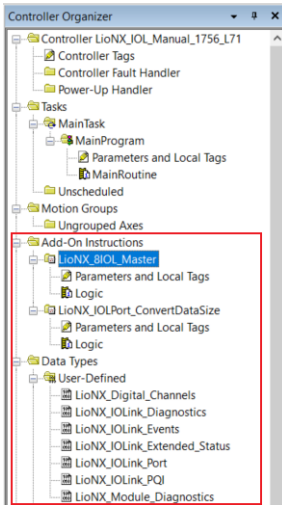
Controller Organizer ▾ ᵖ ✕
Controller LioNX_IOL_Manual_1756_L71
Controller Tags
Controller Fault Handler
Power-Up Handler
Tasks
MainTask
MainProgram
Parameters and Local Tags
MainRoutine
Unscheduled
Motion Groups
Ungrouped Axes
Add-On Instructions
LioNX_8IOL_Master
Parameters and Local Tags
Logic
LioNX_IOLPort_ConvertDataSize
Parameters and Local Tags
Logic
Data Types
User-Defined
LioNX_Digital_Channels
LioNX_IOLink_Diagnostics
LioNX_IOLink_Events
LioNX_IOLink_Extended_Status
LioNX_IOLink_Port
LioNX_IOLink_PQI
LioNX_Module_Diagnostics